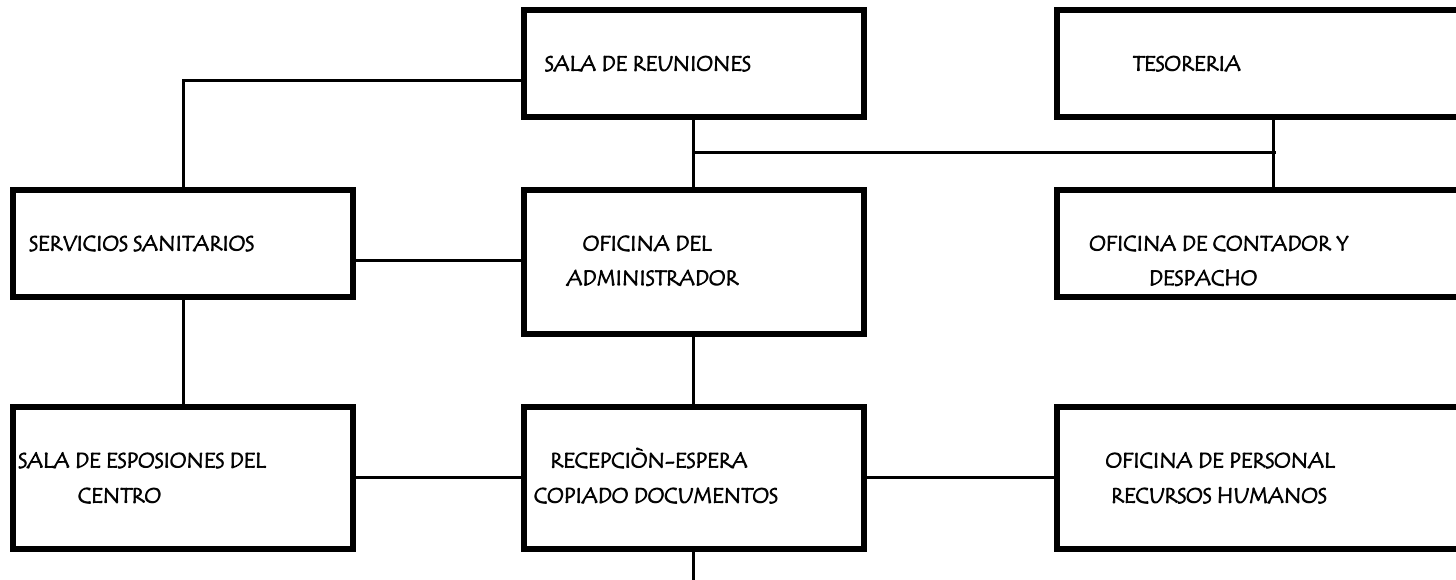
SALA DE REUNIONES

TESORERIA

SERVICIOS SANITARIOS

OFICINA DEL ADMINISTRADOR

OFICINA DE CONTADOR Y DESPACHO

SALA DE ESPOSIONES DEL CENTRO

RECEPCIÒN-ESPERA COPIADO DOCUMENTOS

OFICINA DE PERSONAL RECURSOS HUMANOS